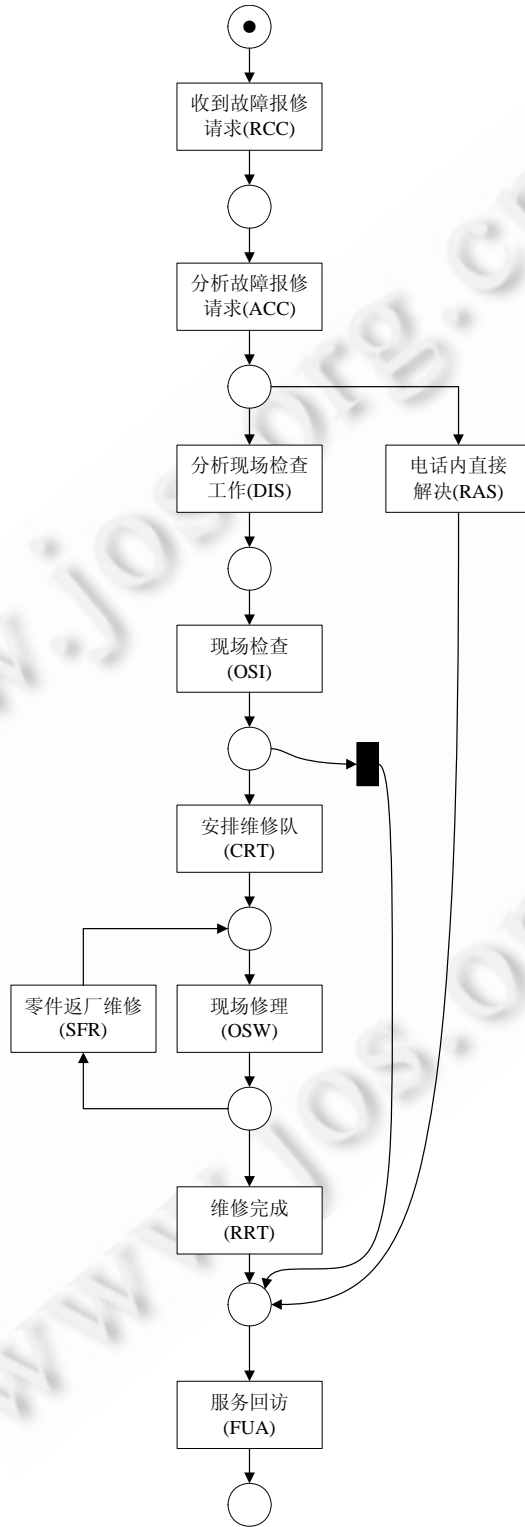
收到故障报修请求(RCC)

分析故障报修请求(ACC)

分析现场检查工作(DIS)

电话内直接解决(RAS)

现场检查(OSI)

安排维修队(CRT)

零件返厂维修(SFR)

现场修理(OSW)

维修完成(RRT)

服务回访(FUA)

www.jos.org.cn